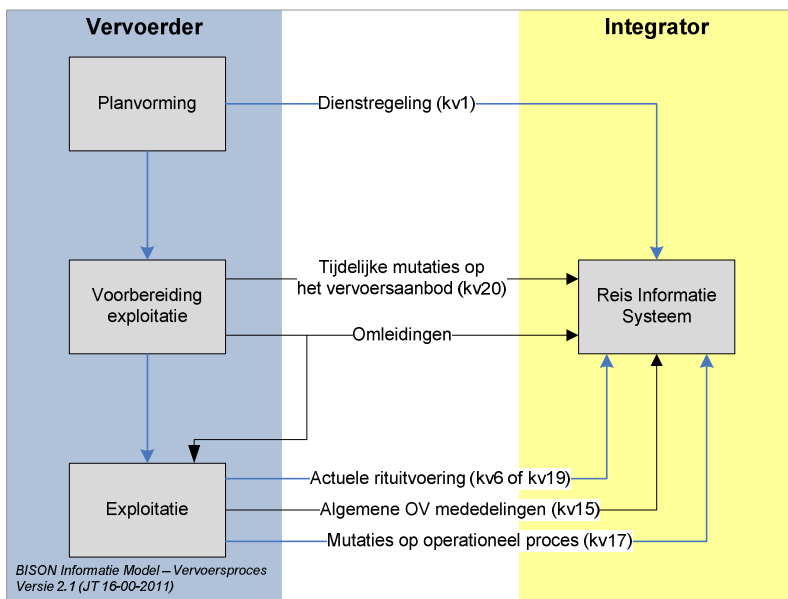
Vervoerder

Integrator

Planvorming

Dienstregeling (kv1)

Voorbereiding exploitatie

Tijdelijke mutaties op het vervoersaanbod (kv20)

Omleidingen

Reis Informatie Systeem

Exploitatie

Actuele rituitvoering (kv6 of kv19)

Algemene OV mededelingen (kv15)

Mutaties op operationeel proces (kv17)

BISON Informatie Model – Vervoersproces
Versie 2.1 (JT 16-00-2011)